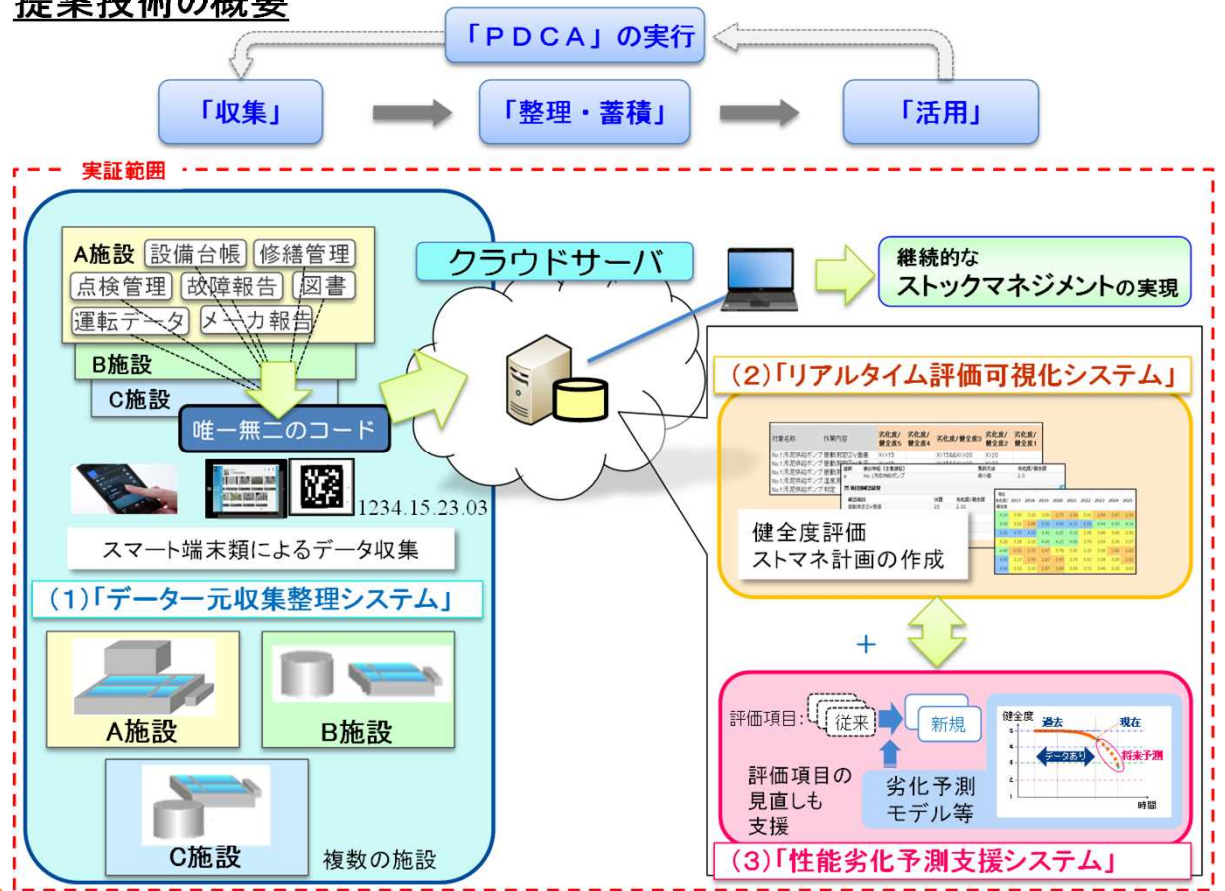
提案技術の概要

「ＰＤＣＡ」の実行

「収集」

「整理・蓄積」

「活用」

実証範囲

A施設 設備台帳 修繕管理 点検管理 故障報告 図書 運転データ メーカ報告

B施設

C施設

唯一無二のコード

1234.15.23.03

スマート端末類によるデータ収集

(1)「データ一元収集整理システム」

A施設

B施設

C施設

複数の施設

クラウドサーバ

継続的な ストックマネジメントの実現

(2)「リアルタイム評価可視化システム」

健全度評価 ストマネ計画の作成

＋

評価項目: 従来 新規

評価項目の見直しも支援

劣化予測モデル等

健全度 過去 現在 データあり 将来予測 時間

(3)「性能劣化予測支援システム」